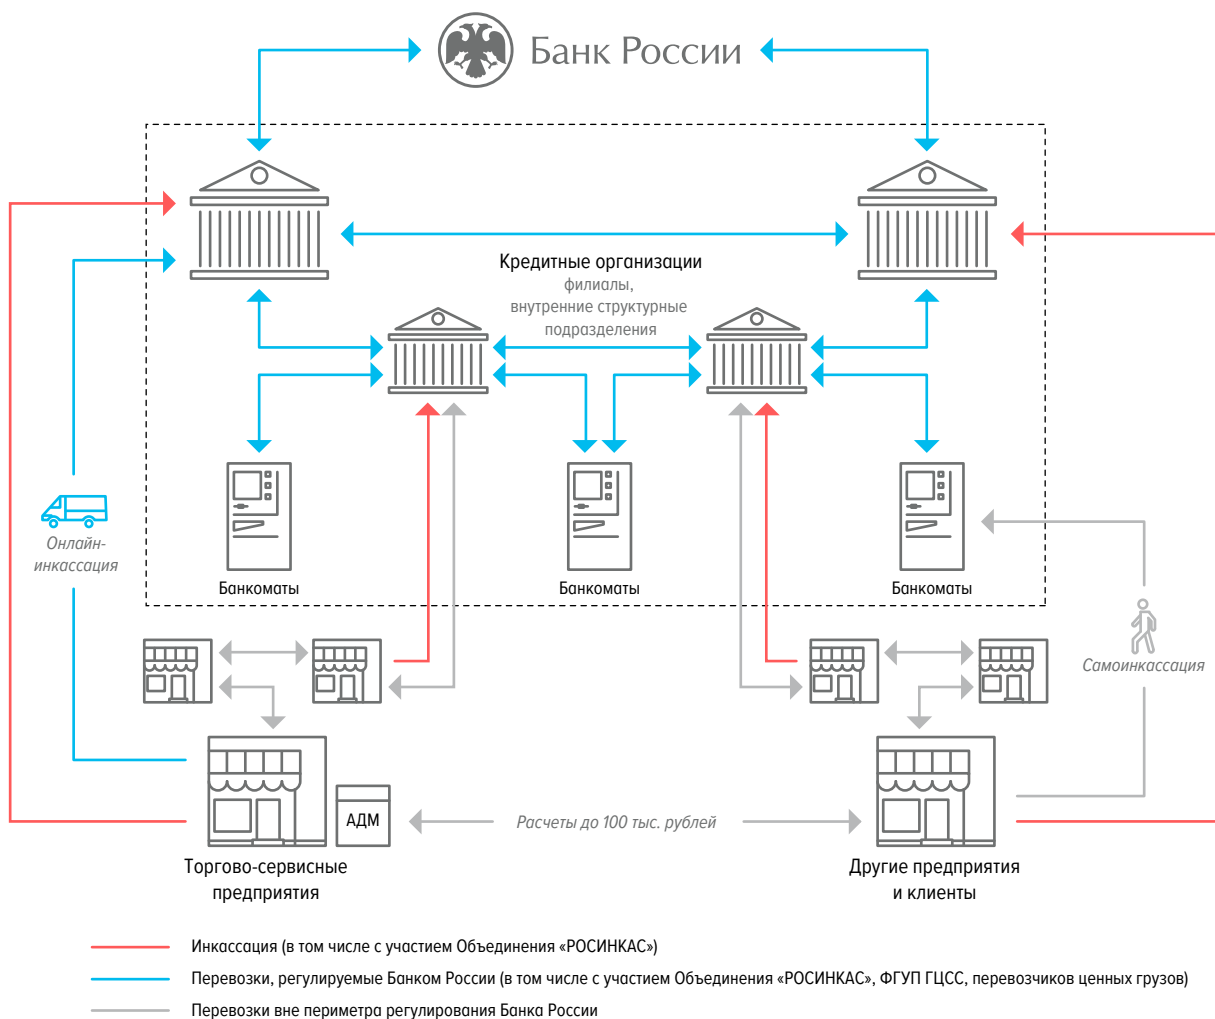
Банк России

Кредитные организации
филиалы,
внутренние структурные
подразделения

Онлайн-
инкассация

Банкоматы

Банкоматы

Банкоматы

Самоинкассация

АДМ

Расчеты до 100 тыс. рублей

Торгово-сервисные
предприятия

Другие предприятия
и клиенты

Инкассация (в том числе с участием Объединения «РОСИНКАС»)

Перевозки, регулируемые Банком России (в том числе с участием Объединения «РОСИНКАС», ФГУП ГЦСС, перевозчиков ценных грузов)

Перевозки вне периметра регулирования Банка России